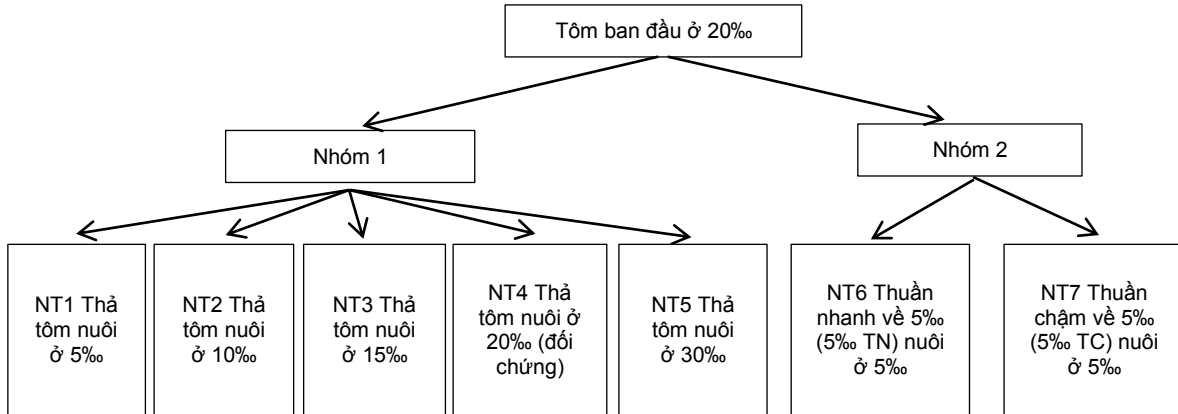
Tôm ban đầu ở 20‰

Nhóm 1

Nhóm 2

NT1 Thả tôm nuôi ở 5‰

NT2 Thả tôm nuôi ở 10‰

NT3 Thả tôm nuôi ở 15‰

NT4 Thả tôm nuôi ở 20‰ (đối chứng)

NT5 Thả tôm nuôi ở 30‰

NT6 Thuần nhanh về 5‰ (5‰ TN) nuôi ở 5‰

NT7 Thuần chậm về 5‰ (5‰ TC) nuôi ở 5‰